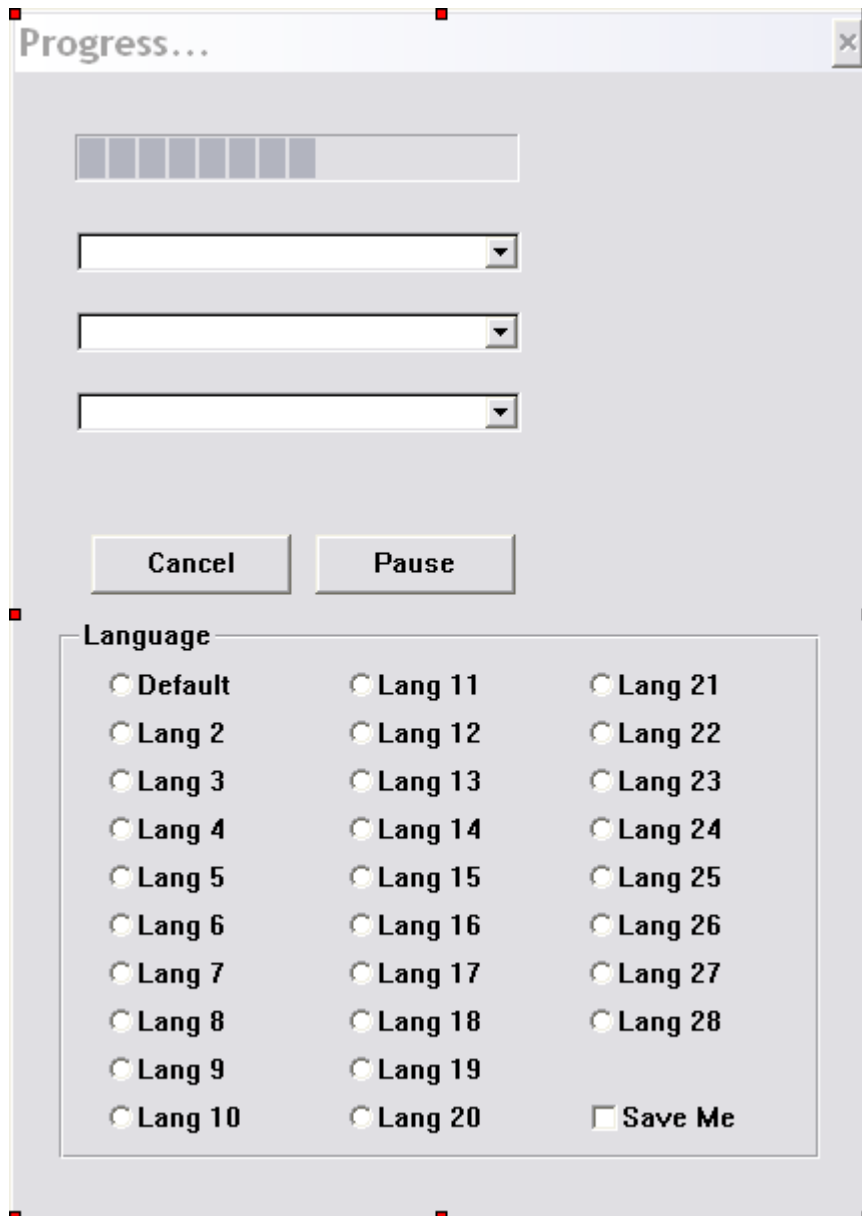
Progress...

×

Cancel

Pause

Language

Default
Lang 2
Lang 3
Lang 4
Lang 5
Lang 6
Lang 7
Lang 8
Lang 9
Lang 10

Lang 11
Lang 12
Lang 13
Lang 14
Lang 15
Lang 16
Lang 17
Lang 18
Lang 19
Lang 20

Lang 21
Lang 22
Lang 23
Lang 24
Lang 25
Lang 26
Lang 27
Lang 28

Save Me